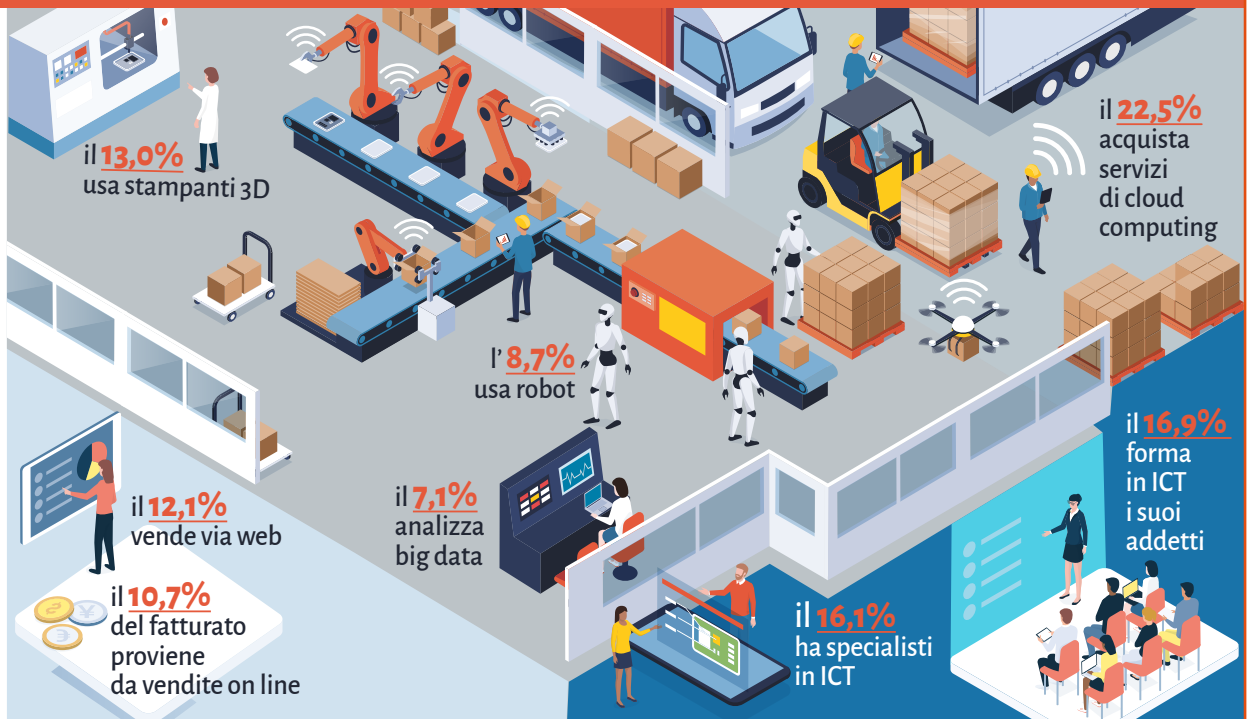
il 13,0% usa stampanti 3D

il 22,5% acquista servizi di cloud computing

l'8,7% usa robot

il 16,9% forma in ICT i suoi addetti

il 12,1% vende via web

il 7,1% analizza big data

il 10,7% del fatturato proviene da vendite on line

il 16,1% ha specialisti in ICT